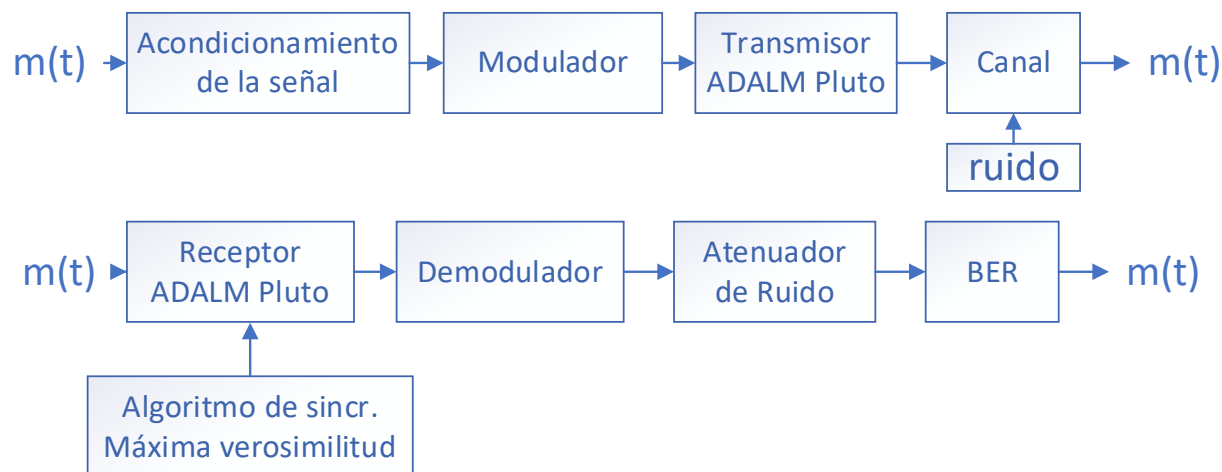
m(t)

Acondicionamiento de la señal

Modulador

Transmisor ADALM Pluto

Canal

m(t)

ruido

m(t)

Receptor ADALM Pluto

Demodulador

Atenuador de Ruido

BER

m(t)

Algoritmo de sincr. Máxima verosimilitud